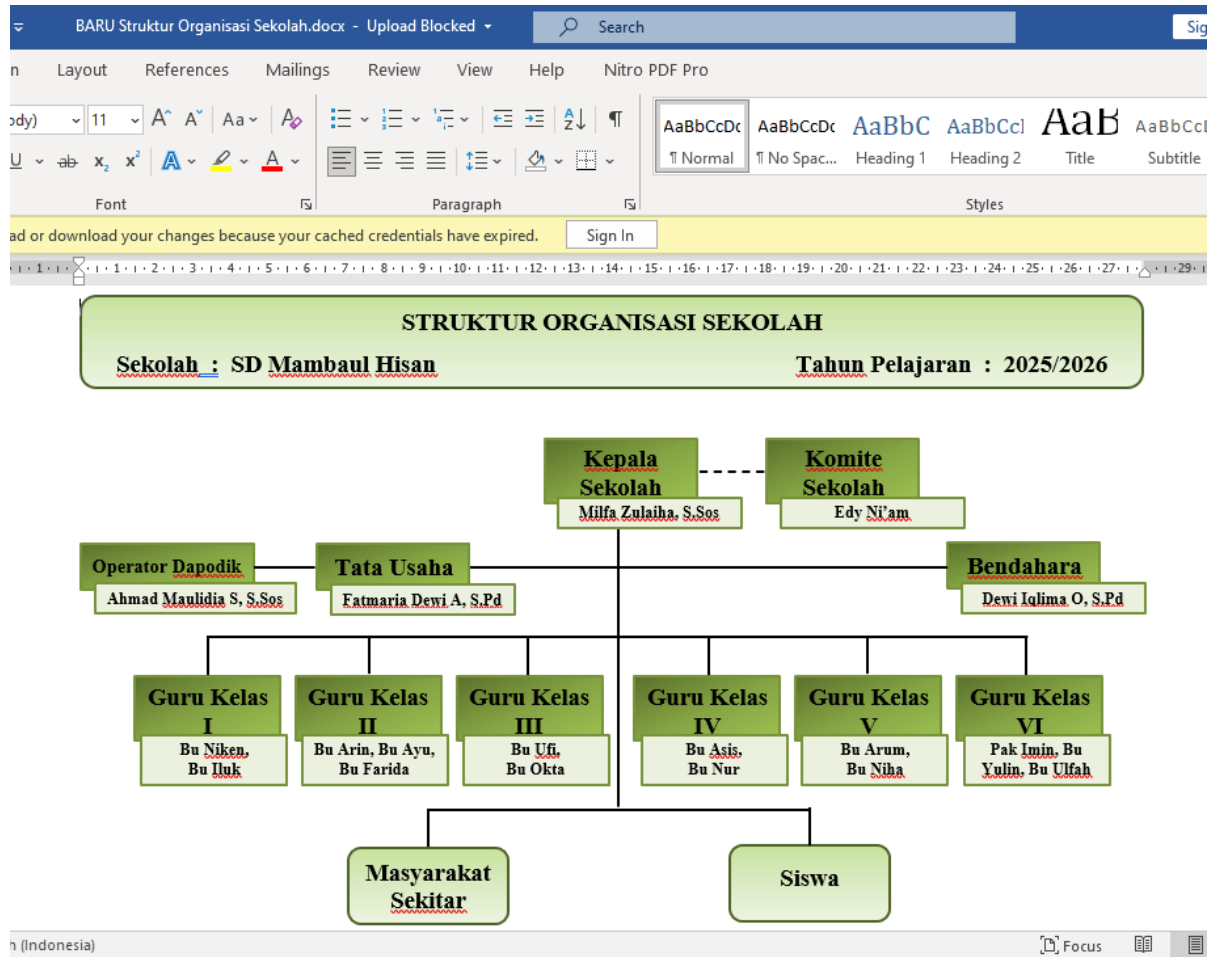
BARU Struktur Organisasi Sekolah.docx - Upload Blocked

Search

Sig

n Layout References Mailings Review View Help Nitro PDF Pro

ody) 11 A A Aa

AaBbCcDc ¶ Normal
AaBbCcDc ¶ No Spac...
AaBbC Heading 1
AaBbCcI Heading 2
AaB Title
AaBbCcI Subtitle

Font Paragraph Styles

ad or download your changes because your cached credentials have expired. Sign In

STRUKTUR ORGANISASI SEKOLAH

Sekolah : SD Mambaul Hisan

Tahun Pelajaran : 2025/2026

Kepala Sekolah
Milfa Zulaiha, S.Sos

Komite Sekolah
Edy Ni'am

Operator Dapodik
Ahmad Maulidia S, S.Sos

Tata Usaha
Fatmaria Dewi A, S.Pd

Bendahara
Dewi Iqlima O, S.Pd

Guru Kelas I
Bu Niken, Bu Iluk

Guru Kelas II
Bu Arin, Bu Ayu, Bu Farida

Guru Kelas III
Bu Ufi, Bu Okta

Guru Kelas IV
Bu Asis, Bu Nur

Guru Kelas V
Bu Arum, Bu Niha

Guru Kelas VI
Pak Imin, Bu Yulin, Bu Ulfah

Masyarakat Sekitar

Siswa

n (Indonesia)

Focus